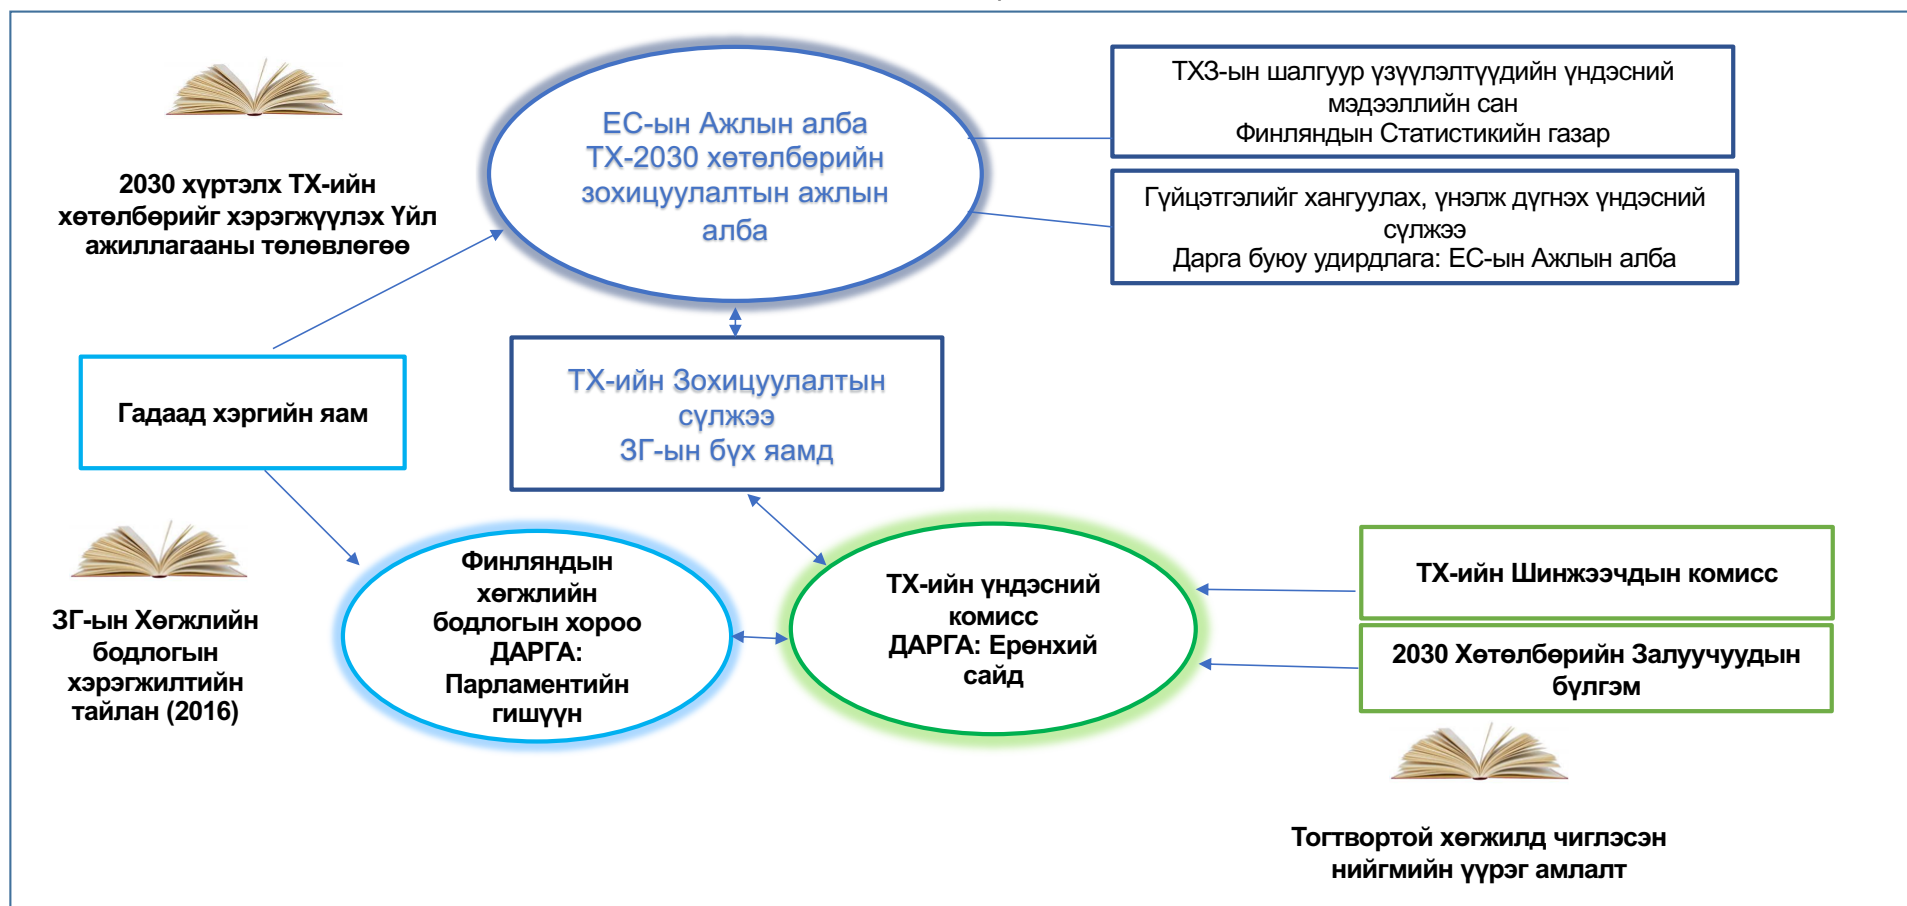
2030 хүртэлх ТХ-ийн хөтөлбөрийг хэрэгжүүлэх Үйл ажиллагааны төлөвлөгөө

ЕС-ын Ажлын алба ТХ-2030 хөтөлбөрийн зохицуулалтын ажлын алба

ТХЗ-ын шалгуур үзүүлэлтүүдийн үндэсний мэдээллийн сан Финляндын Статистикийн газар

Гүйцэтгэлийг хангуулах, үнэлж дүгнэх үндэсний сүлжээ Дарга буюу удирдлага: ЕС-ын Ажлын алба

Гадаад хэргийн яам

ТХ-ийн Зохицуулалтын сүлжээ ЗГ-ын бүх яамд

ЗГ-ын Хөгжлийн бодлогын хэрэгжилтийн тайлан (2016)

Финляндын хөгжлийн бодлогын хороо ДАРГА: Парламентийн гишүүн

ТХ-ийн үндэсний комисс ДАРГА: Ерөнхий сайд

ТХ-ийн Шинжээчдын комисс

2030 Хөтөлбөрийн Залуучуудын бүлгэм

Тогтвортой хөгжилд чиглэсэн нийгмийн үүрэг амлалт